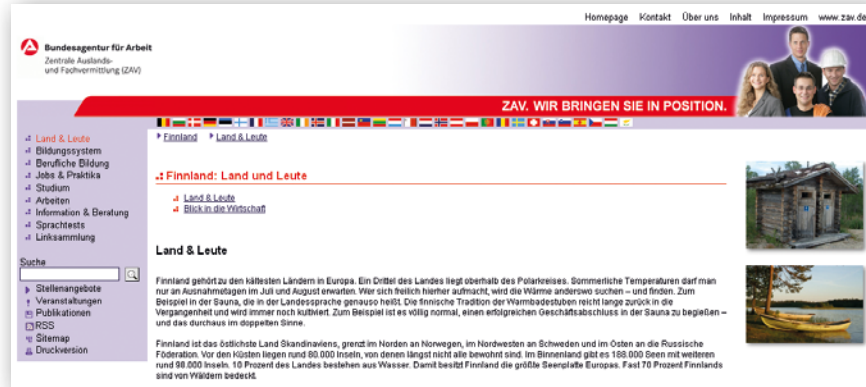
Homepage Kontakt Über uns Inhalt Impressum www.zav.de

Bundesagentur für Arbeit
Zentrale Auslands- und Fachvermittlung (ZAV)

ZAV. WIR BRINGEN SIE IN POSITION.

Land & Leute
Bildungssystem
Berufliche Bildung
Jobs & Praktika
Studium
Arbeiten
Information & Beratung
Sprachtests
Linksammlung

Suche

Stellenangebote
Veranstaltungen
Publikationen
RSS
Sitemap
Druckversion

Finnland Land & Leute

Finnland: Land und Leute

Land & Leute
Blick in die Wirtschaft

Land & Leute

Finnland gehört zu den kältesten Ländern in Europa. Ein Drittel des Landes liegt oberhalb des Polarkreises. Sommerliche Temperaturen darf man nur an Ausnahmetagen im Juli und August erwarten. Wer sich freilich hierher aufmacht, wird die Wärme anderswo suchen – und finden. Zum Beispiel in der Sauna, die in der Landessprache genauso heißt. Die finnische Tradition der Warmbadestuben reicht lange zurück in die Vergangenheit und wird immer noch kultiviert. Zum Beispiel ist es völlig normal, einen erfolgreichen Geschäftsabschluss in der Sauna zu begießen – und das durchaus im doppelten Sinne.

Finnland ist das östlichste Land Skandinaviens, grenzt im Norden an Norwegen, im Nordwesten an Schweden und im Osten an die Russische Föderation. Vor den Küsten liegen rund 80.000 Inseln, von denen längst nicht alle bewohnt sind. Im Binnenland gibt es 188.000 Seen mit weiteren rund 98.000 Inseln. 10 Prozent des Landes bestehen aus Wasser. Damit besitzt Finnland die größte Seenplatte Europas. Fast 70 Prozent Finnlands sind von Wäldern bedeckt.